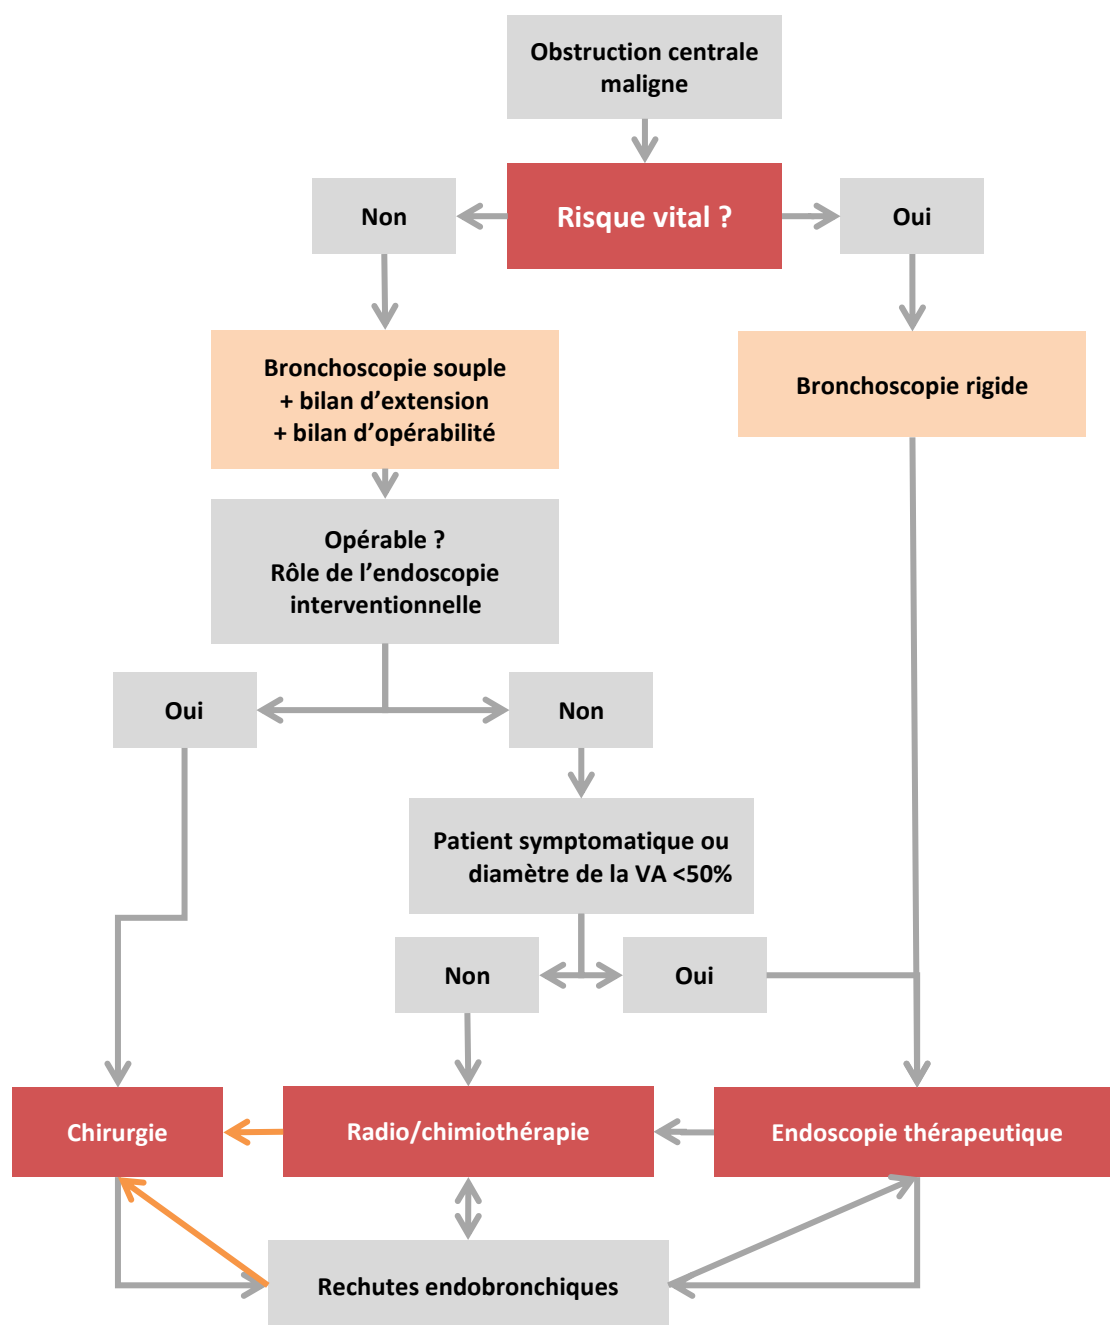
Obstruction centrale maligne

Non

Risque vital ?

Oui

Bronchoscopie souple
+ bilan d'extension
+ bilan d'opérabilité

Bronchoscopie rigide

Opérable ?
Rôle de l'endoscopie interventionnelle

Oui

Non

Patient symptomatique ou diamètre de la VA <50%

Non

Oui

Chirurgie

Radio/chimiothérapie

Endoscopie thérapeutique

Rechutes endobronchiques